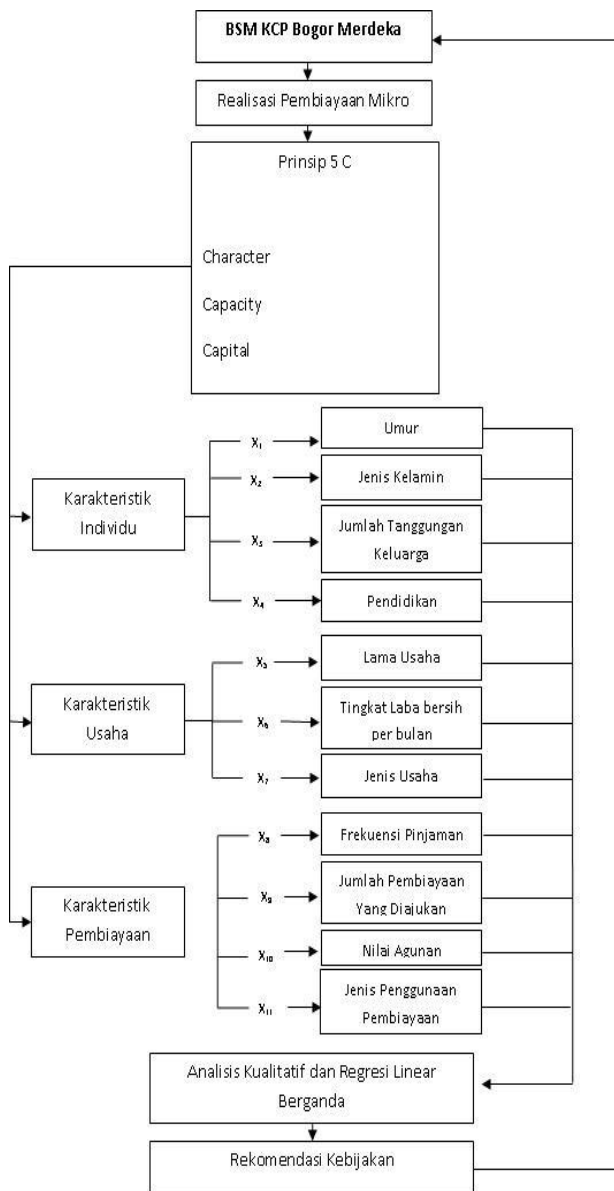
BSM KCP Bogor Merdeka

Realisasi Pembiayaan Mikro

Prinsip 5 C

Character

Capacity

Capital

Karakteristik Individu

$X_1$

Umur

$X_2$

Jenis Kelamin

$X_3$

Jumlah Tanggungan Keluarga

$X_4$

Pendidikan

Karakteristik Usaha

$X_5$

Lama Usaha

$X_6$

Tingkat Laba bersih per bulan

$X_7$

Jenis Usaha

Karakteristik Pembiayaan

$X_8$

Frekuensi Pinjaman

$X_9$

Jumlah Pembiayaan Yang Diajukan

$X_{10}$

Nilai Agunan

$X_{11}$

Jenis Penggunaan Pembiayaan

Analisis Kualitatif dan Regresi Linear Berganda

Rekomendasi Kebijakan